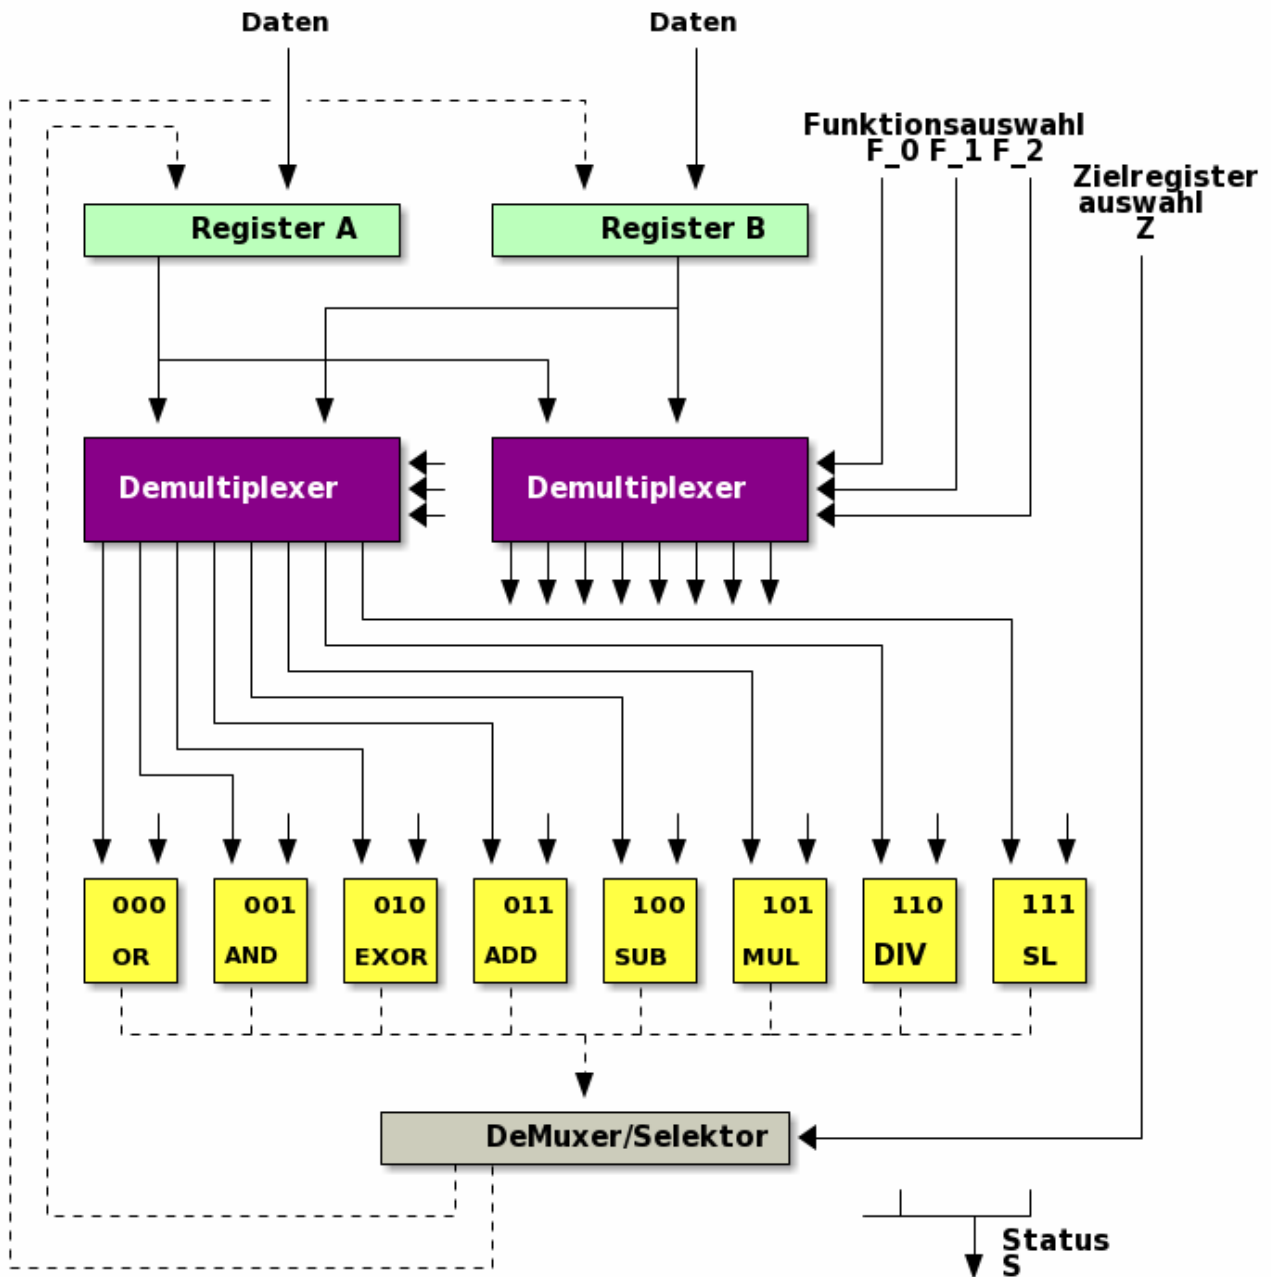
Daten

Daten

Funktionsauswahl
F_0 F_1 F_2

Zielregister auswahl
Z

Register A

Register B

Demultiplexer

Demultiplexer

000
OR

001
AND

010
EXOR

011
ADD

100
SUB

101
MUL

110
DIV

111
SL

DeMuxer/Selektor

Status
S